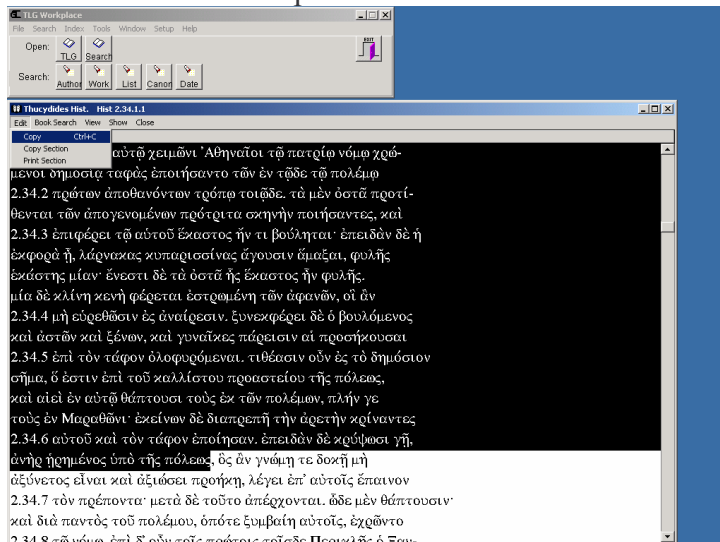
TLG Workplace
File Search Index Tools Window Setup Help
Open: TLG Search
Search: Author Work List Canon Date
EDIT

Thucydides Hist. Hist 2.34.1.1
Edit Book Search View Show Close
Copy Ctrl+C
Copy Section
Print Section

αὐτῷ χειμῶνι Ἀθηναῖοι τῷ πατρίῳ νόμῳ χρώμενοι δημοσίᾳ ταφὰς ἐποιήσαντο τῶν ἐν τῷδε τῷ πολέμῳ
2.34.2 πρώτων ἀποθανόντων τρόπῳ τοιῷδε. τὰ μὲν ὀστᾶ προτίθενται τῶν ἀπογενομένων πρότριτα σκηνὴν ποιήσαντες, καὶ
2.34.3 ἐπιφέρει τῷ αὑτοῦ ἕκαστος ἤν τι βούληται· ἐπειδὰν δὲ ἡ ἐκφορὰ ᾖ, λάρνακας κυπαρισσίνας ἄγουσιν ἅμαξαι, φυλῆς ἑκάστης μίαν· ἔνεστι δὲ τὰ ὀστᾶ ἧς ἕκαστος ἦν φυλῆς. μία δὲ κλίνη κενὴ φέρεται ἐστρωμένη τῶν ἀφανῶν, οἳ ἂν
2.34.4 μὴ εὑρεθῶσιν ἐς ἀναίρεσιν. ξυνεκφέρει δὲ ὁ βουλόμενος καὶ ἀστῶν καὶ ξένων, καὶ γυναῖκες πάρεισιν αἱ προσήκουσαι
2.34.5 ἐπὶ τὸν τάφον ὀλοφυρόμεναι. τιθέασιν οὖν ἐς τὸ δημόσιον σῆμα, ὅ ἐστιν ἐπὶ τοῦ καλλίστου προαστείου τῆς πόλεως, καὶ αἰεὶ ἐν αὐτῷ θάπτουσι τοὺς ἐκ τῶν πολέμων, πλήν γε τοὺς ἐν Μαραθῶνι· ἐκείνων δὲ διαπρεπῆ τὴν ἀρετὴν κρίναντες
2.34.6 αὐτοῦ καὶ τὸν τάφον ἐποίησαν. ἐπειδὰν δὲ κρύψωσι γῇ, ἀνὴρ ᾑρημένος ὑπὸ τῆς πόλεως, ὃς ἂν γνώμῃ τε δοκῇ μὴ ἀξύνετος εἶναι καὶ ἀξιώσει προήκῃ, λέγει ἐπ' αὐτοῖς ἔπαινον
2.34.7 τὸν πρέποντα· μετὰ δὲ τοῦτο ἀπέρχονται. ὧδε μὲν θάπτουσιν· καὶ διὰ παντὸς τοῦ πολέμου, ὁπότε ξυμβαίη αὐτοῖς, ἐχρῶντο
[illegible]